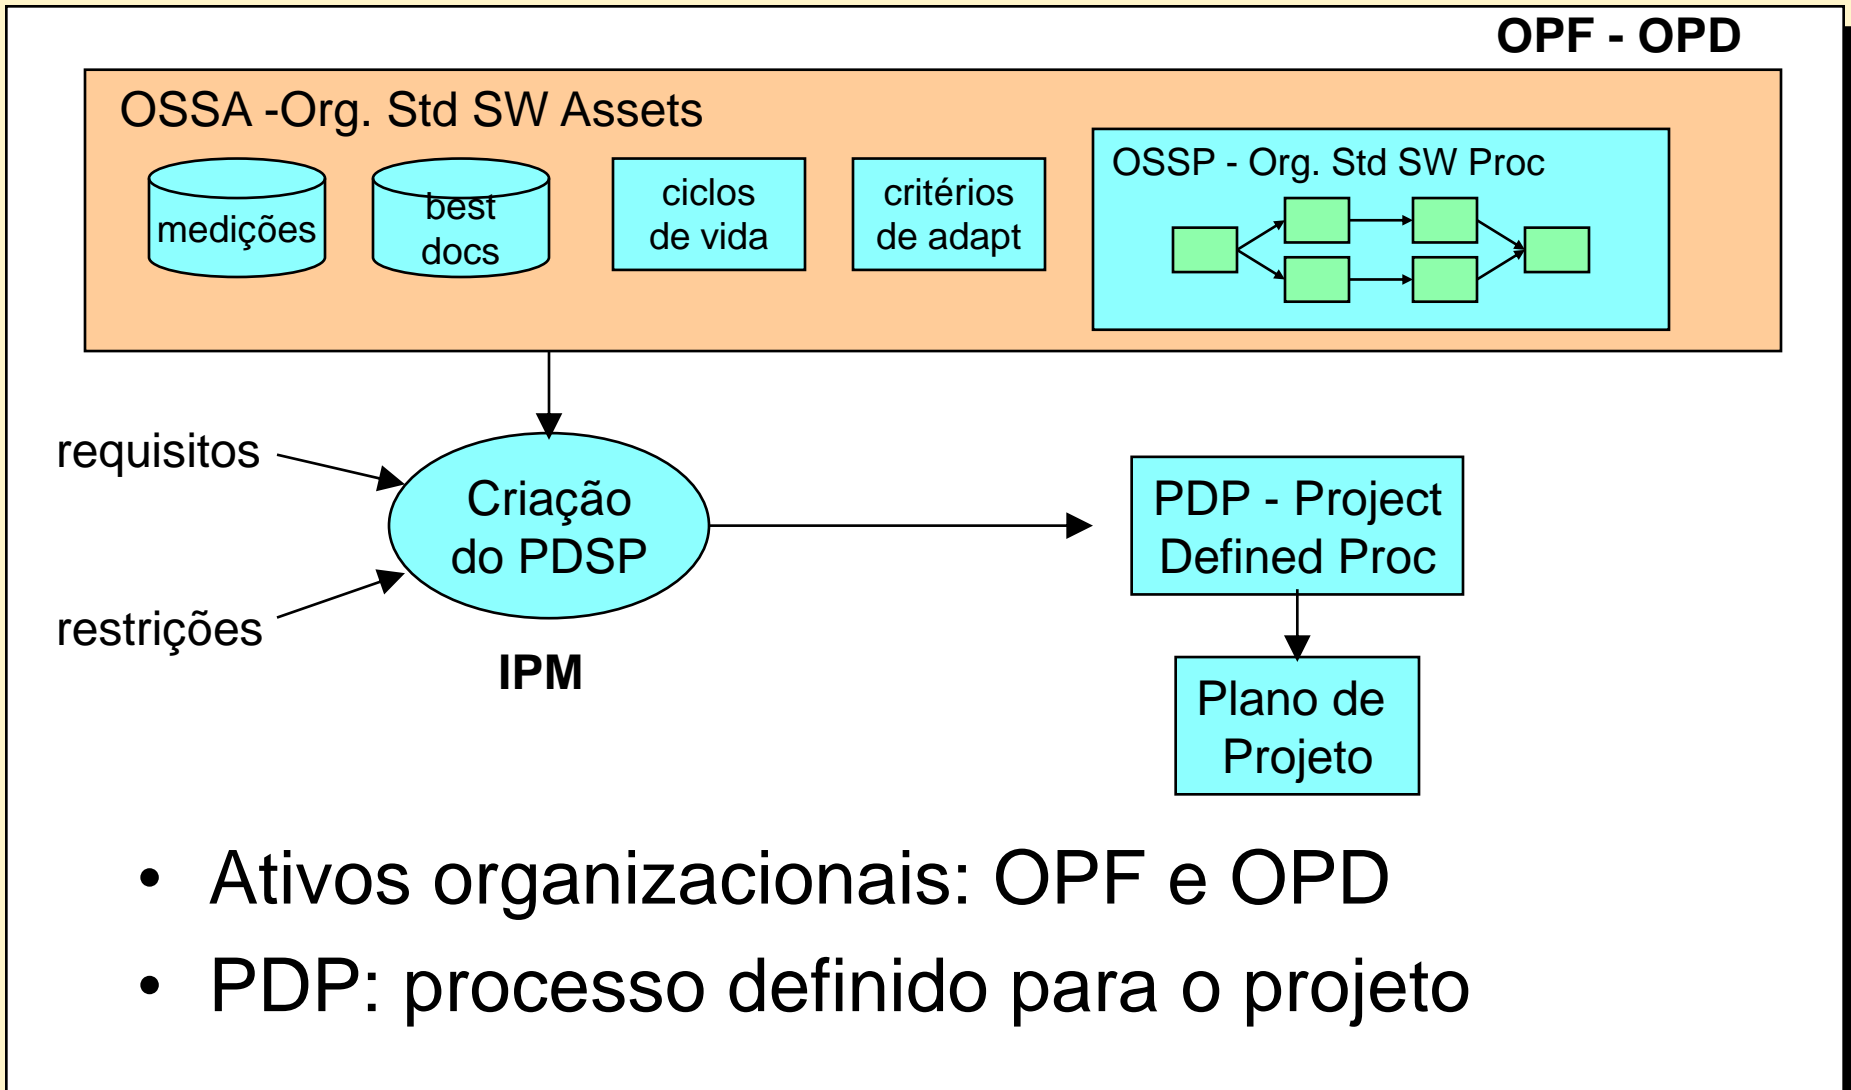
OPF - OPD

OSSA -Org. Std SW Assets

medições

best docs

ciclos de vida

critérios de adapt

OSSP - Org. Std SW Proc

requisitos

restrições

Criação do PDSP

IPM

PDP - Project Defined Proc

Plano de Projeto

• Ativos organizacionais: OPF e OPD
• PDP: processo definido para o projeto